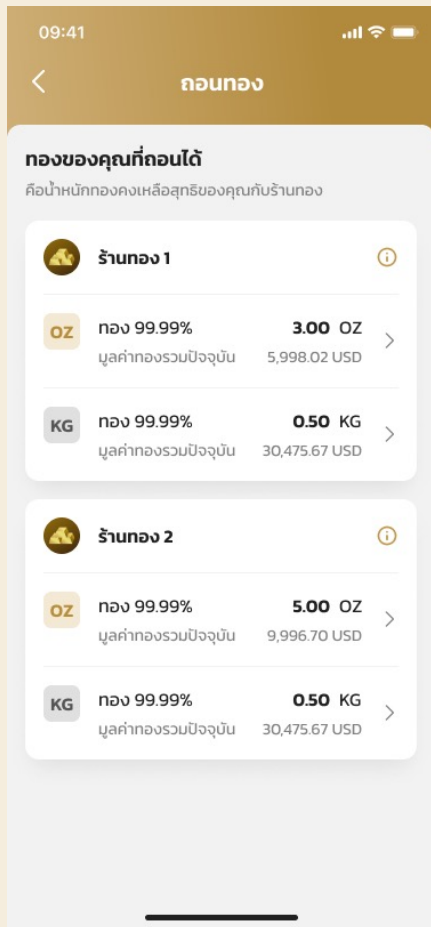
09:41

ถอนทอง

ทองของคุณที่ถอนได้

คือน้ำหนักทองคงเหลือสุทธิของคุณกับร้านทอง

ร้านทอง 1

OZ ทอง 99.99% 3.00 OZ
มูลค่าทองรวมปัจจุบัน 5,998.02 USD

KG ทอง 99.99% 0.50 KG
มูลค่าทองรวมปัจจุบัน 30,475.67 USD

ร้านทอง 2

OZ ทอง 99.99% 5.00 OZ
มูลค่าทองรวมปัจจุบัน 9,996.70 USD

KG ทอง 99.99% 0.50 KG
มูลค่าทองรวมปัจจุบัน 30,475.67 USD